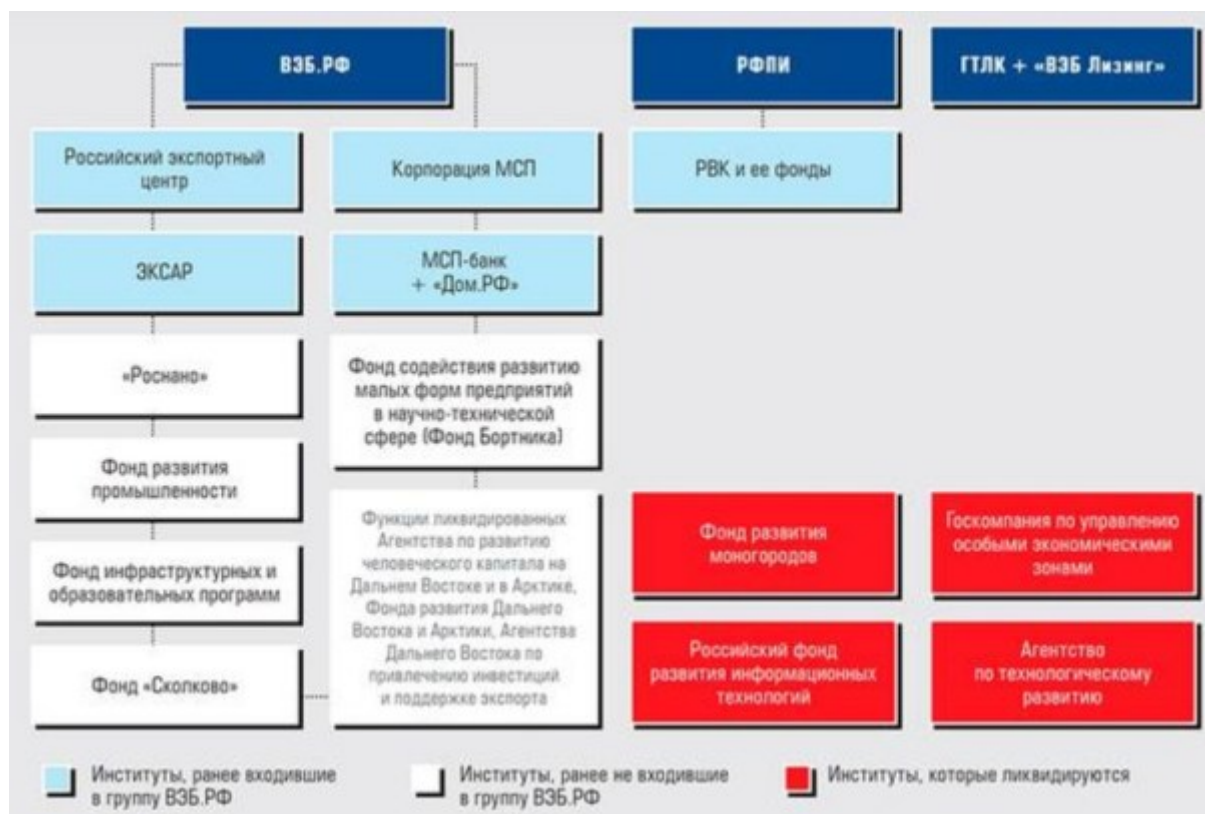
ВЭБ.РФ

РФПИ

ГТЛК + «ВЭБ Лизинг»

Российский экспортный центр

Корпорация МСП

РВК и ее фонды

ЭКСАР

МСП-банк + «Дом.РФ»

«Роснано»

Фонд содействия развитию малых форм предприятий в научно-технической сфере (Фонд Бортника)

Фонд развития промышленности

Функции ликвидированных Агентства по развитию человеческого капитала на Дальнем Востоке и в Арктике, Фонда развития Дальнего Востока и Арктики, Агентства Дальнего Востока по привлечению инвестиций и поддержке экспорта

Фонд развития моногородов

Госкомпания по управлению особыми экономическими зонами

Фонд инфраструктурных и образовательных программ

Российский фонд развития информационных технологий

Агентство по технологическому развитию

Фонд «Сколково»

Институты, ранее входившие в группу ВЭБ.РФ

Институты, ранее не входившие в группу ВЭБ.РФ

Институты, которые ликвидируются